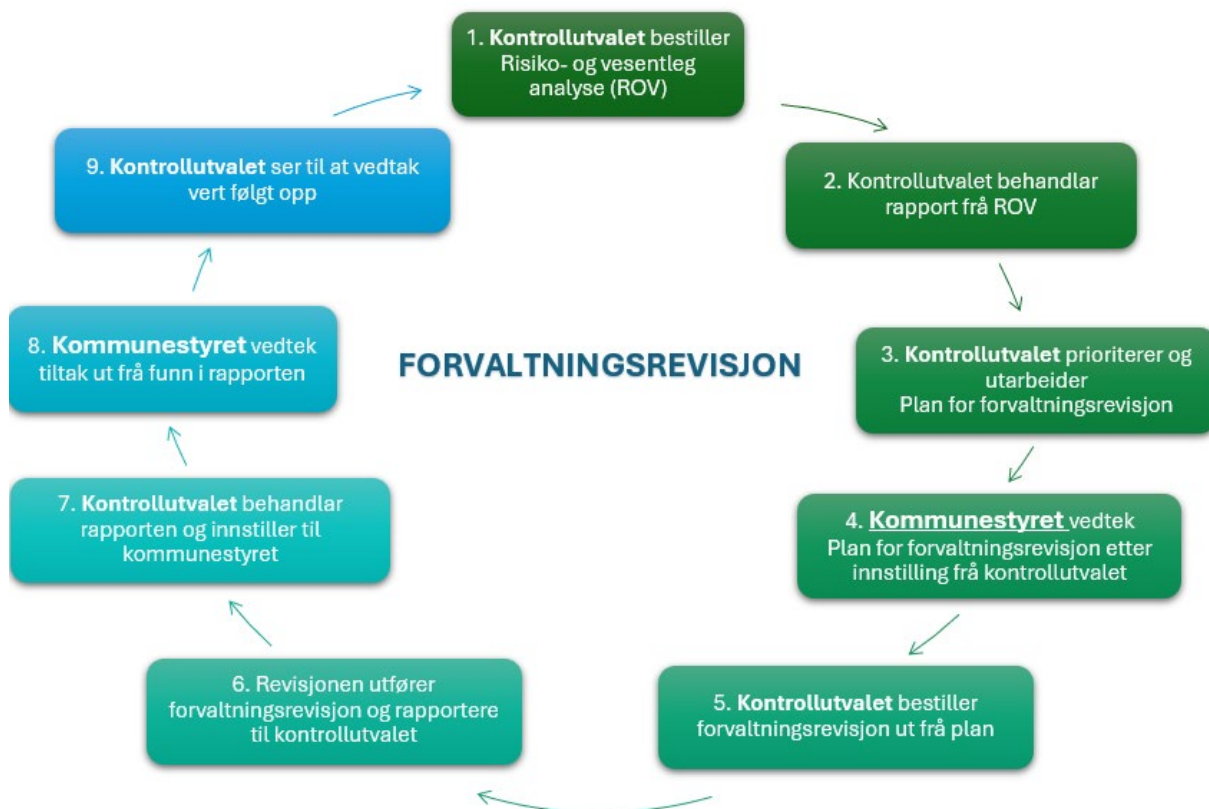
1. Kontrollutvalet bestiller Risiko- og vesentleg analyse (ROV)

2. Kontrollutvalet behandlar rapport frå ROV

3. Kontrollutvalet prioriterer og utarbeider Plan for forvaltningsrevisjon

4. Kommunestyret vedtek Plan for forvaltningsrevisjon etter innstilling frå kontrollutvalet

5. Kontrollutvalet bestiller forvaltningsrevisjon ut frå plan

6. Revisjonen utfører forvaltningsrevisjon og rapportere til kontrollutvalet

7. Kontrollutvalet behandlar rapporten og innstiller til kommunestyret

8. Kommunestyret vedtek tiltak ut frå funn i rapporten

9. Kontrollutvalet ser til at vedtak vert følgt opp

FORVALTNINGSREVISJON